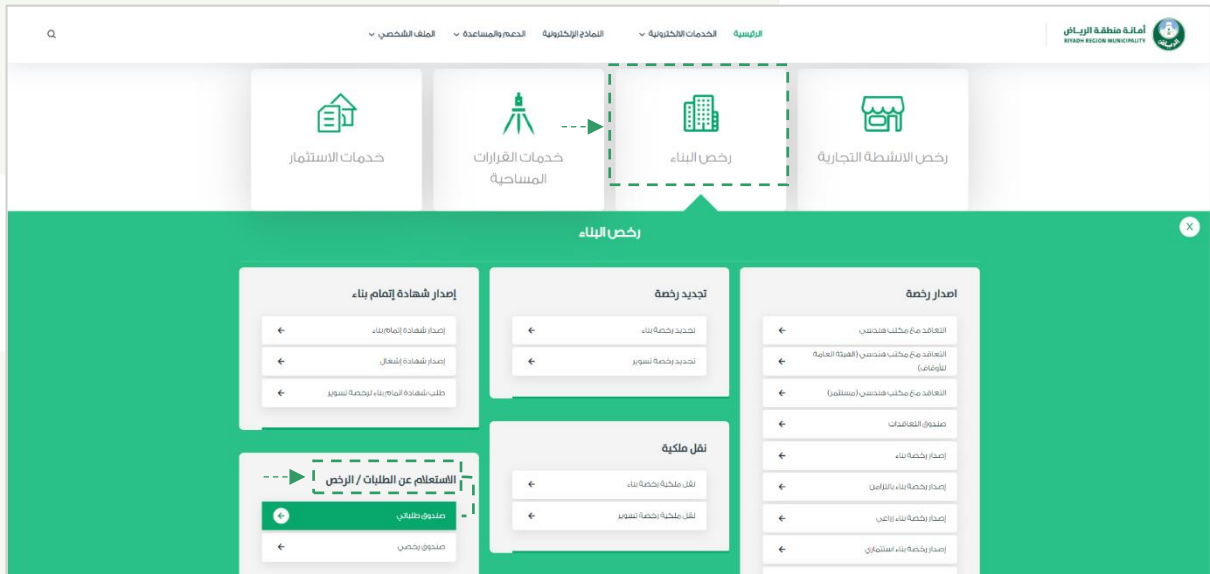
أمانة منطقة الرياض
RIYADH REGION MUNICIPALITY

الرئيسية الخدمات الالكترونية النماذج الإلكترونية الدعم والمساعدة الملف الشخصي

رخص الانشطة التجارية

رخص البناء

خدمات القرارات المساحية

خدمات الاستثمار

رخص البناء

اصدار رخصة

التعاقد مع مكتب هندسي

التعاقد مع مكتب هندسي (الهيئة العامة للأوقاف)

التعاقد مع مكتب هندسي (مستثمر)

صندوق التعاقدات

إصدار رخصة بناء

إصدار رخصة بناء بالتزامن

إصدار رخصة بناء زراعي

إصدار رخصة بناء استثماري

تجديد رخصة

تجديد رخصة بناء

تجديد رخصة تسوير

نقل ملكية

نقل ملكية رخصة بناء

نقل ملكية رخصة تسوير

إصدار شهادة إتمام بناء

إصدار شهادة إتمام بناء

إصدار شهادة إشغال

طلب شهادة اتمام بناء لرخصة تسوير

الاستعلام عن الطلبات / الرخص

صندوق طلباتي

صندوق رخصي